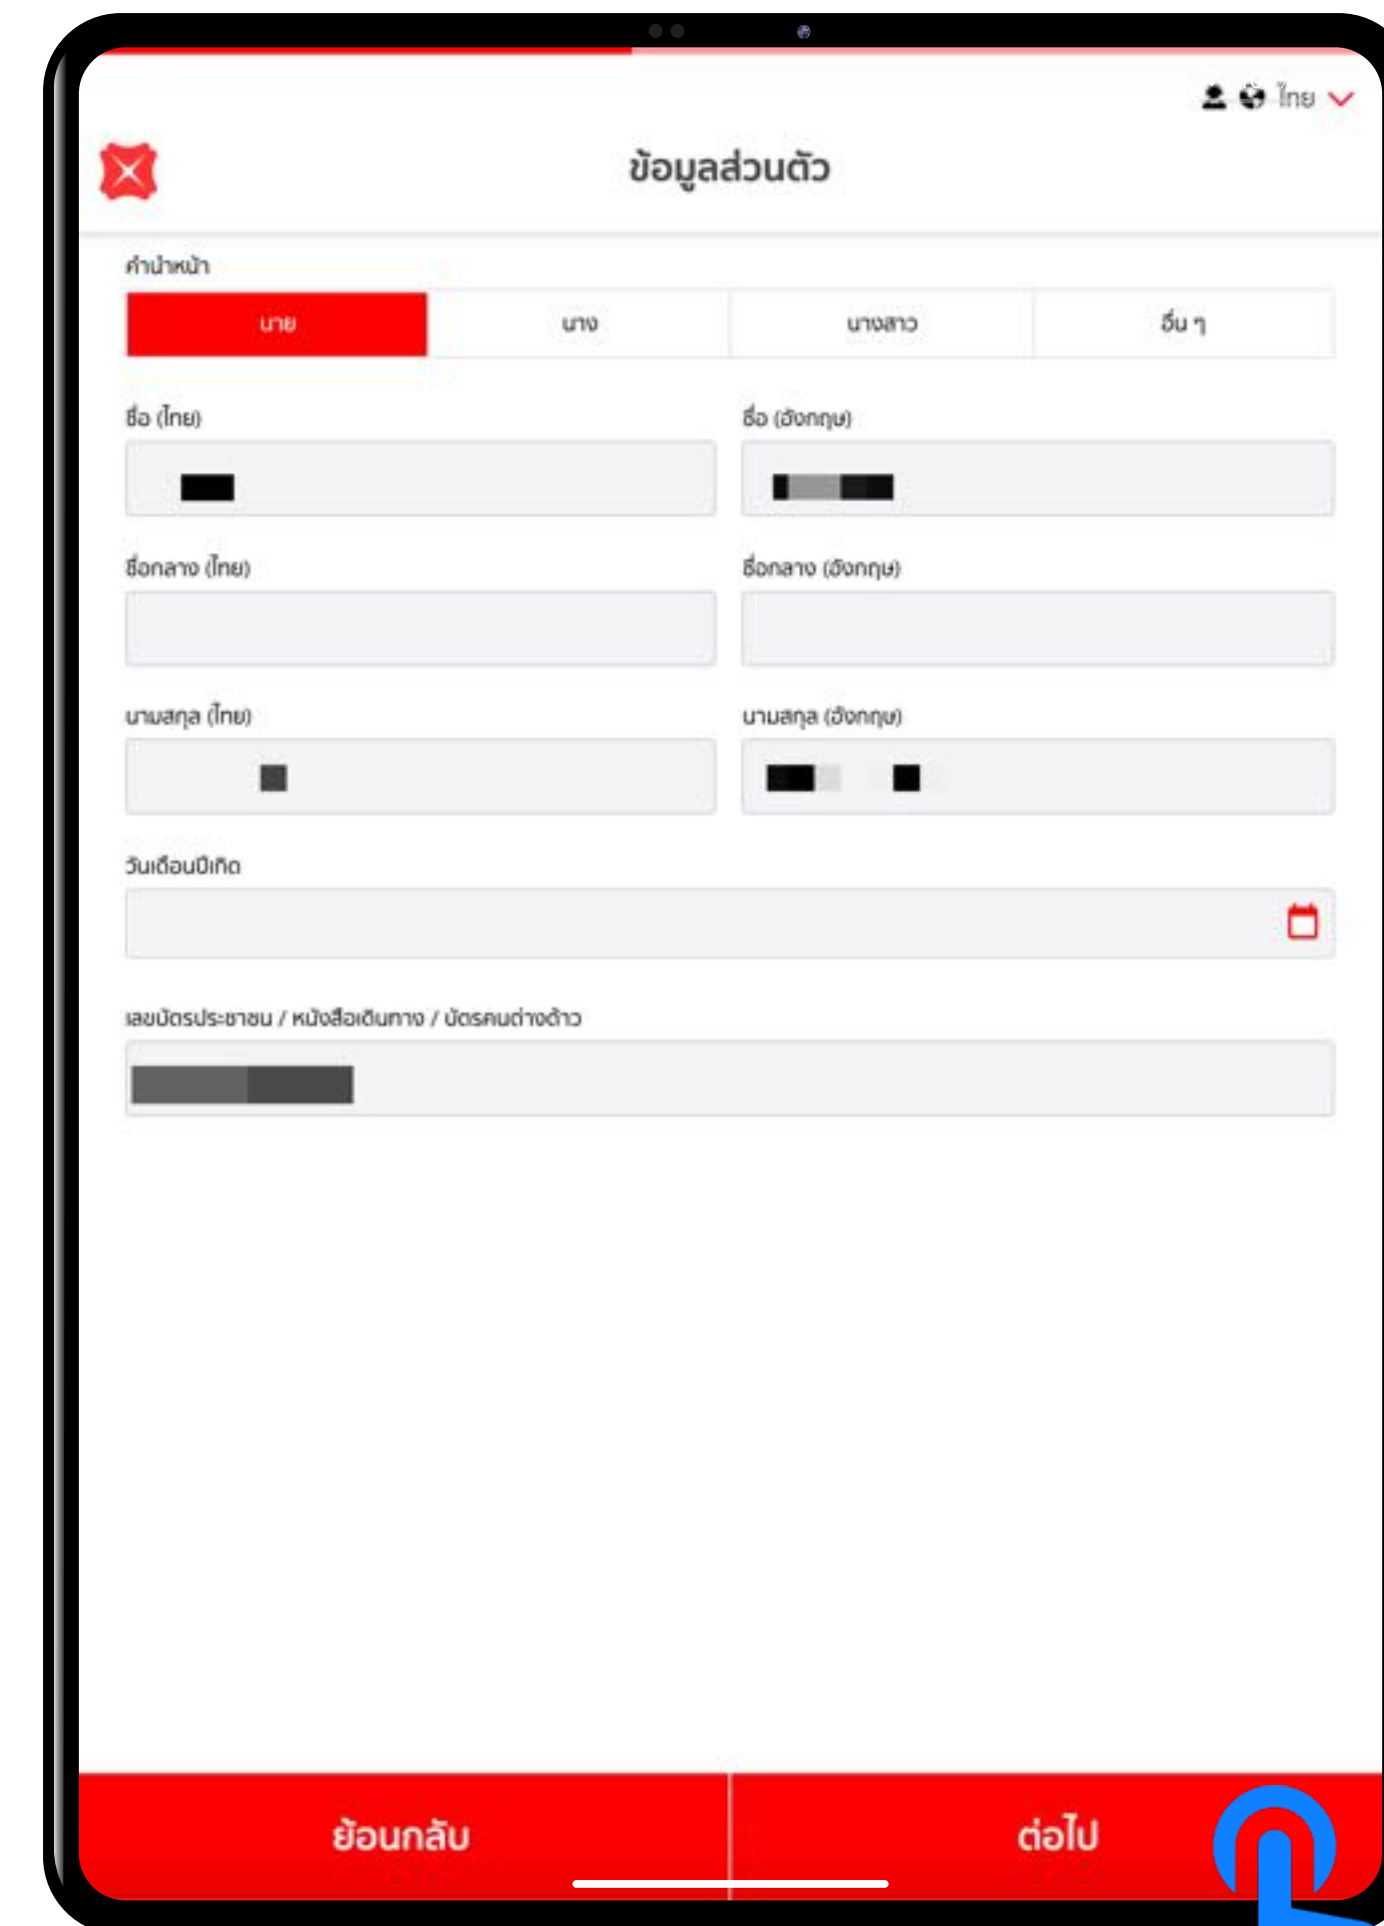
ไทย

ข้อมูลส่วนตัว

คำนำหน้า

นาย | นาง | นางสาว | อื่น ๆ

ชื่อ (ไทย)

ชื่อ (อังกฤษ)

ชื่อกลาง (ไทย)

ชื่อกลาง (อังกฤษ)

นามสกุล (ไทย)

นามสกุล (อังกฤษ)

วันเดือนปีเกิด

เลขบัตรประชาชน / หนังสือเดินทาง / บัตรคนต่างด้าว

ย้อนกลับ

ต่อไป